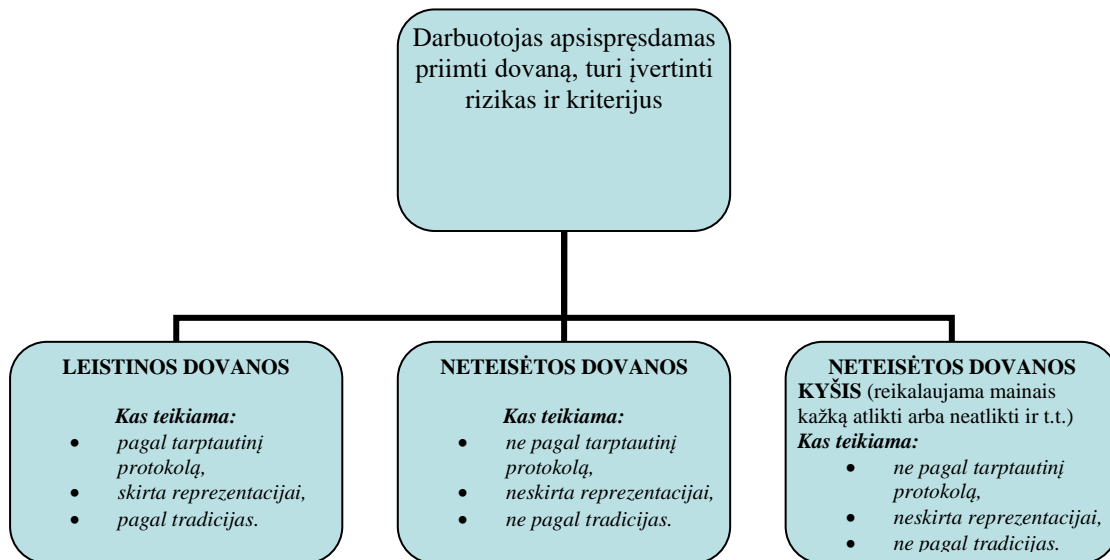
Darbuotojas apsispręsdamas priimti dovaną, turi įvertinti rizikas ir kriterijus

LEISTINOS DOVANOS

Kas teikiama:
- pagal tarptautinį protokolą,
- skirta reprezentacijai,
- pagal tradicijas.

NETEISĖTOS DOVANOS

Kas teikiama:
- ne pagal tarptautinį protokolą,
- neskirta reprezentacijai,
- ne pagal tradicijas.

NETEISĖTOS DOVANOS
KYŠIS (reikalaujama mainais kažką atlikti arba neatlikti ir t.t.)
Kas teikiama:
- ne pagal tarptautinį protokolą,
- neskirta reprezentacijai,
- ne pagal tradicijas.